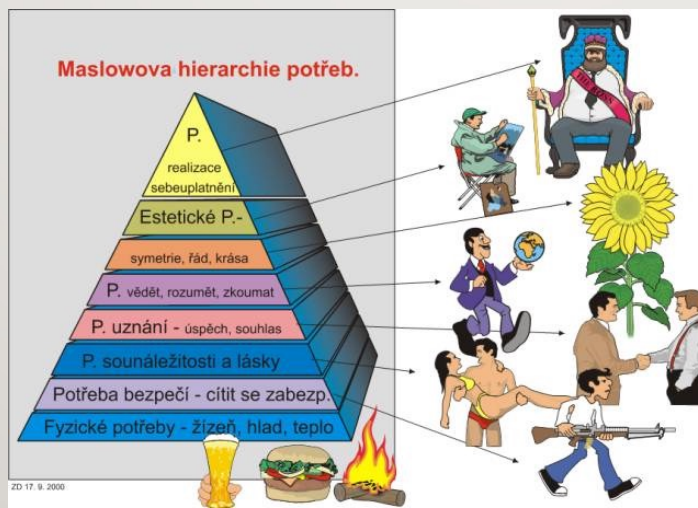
Maslowova hierarchie potřeb.

P.
realizace
sebeuplatnění

Estetické P.-

symetrie, řád, krása

P. vědět, rozumět, zkoumat

P. uznání - úspěch, souhlas

P. sounáležitosti a lásky

Potřeba bezpečí - cítit se zabezp.

Fyzické potřeby - žízeň, hlad, teplo

ZD 17. 9. 2000

THE BOSS